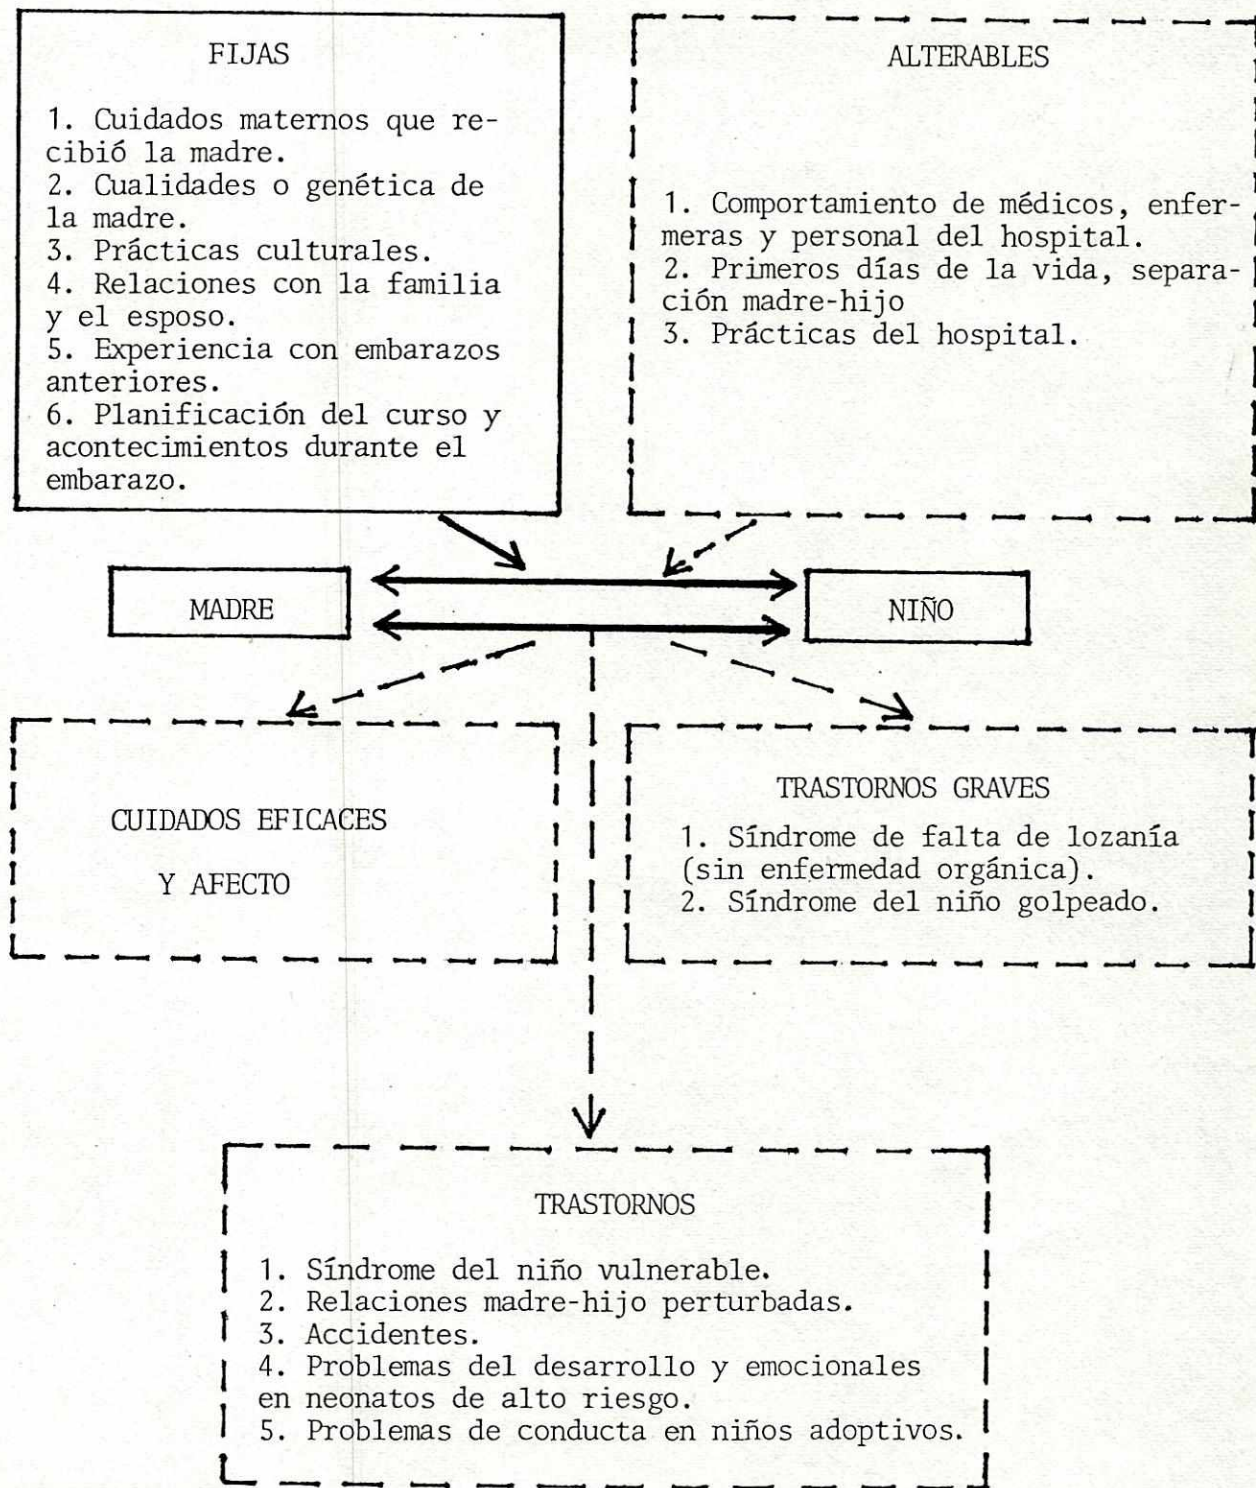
FIJAS

1. Cuidados maternos que recibió la madre.
2. Cualidades o genética de la madre.
3. Prácticas culturales.
4. Relaciones con la familia y el esposo.
5. Experiencia con embarazos anteriores.
6. Planificación del curso y acontecimientos durante el embarazo.

ALTERABLES

1. Comportamiento de médicos, enfermeras y personal del hospital.
2. Primeros días de la vida, separación madre-hijo
3. Prácticas del hospital.

MADRE

NIÑO

CUIDADOS EFICACES

Y AFECTO

TRASTORNOS GRAVES

1. Síndrome de falta de lozanía (sin enfermedad orgánica).
2. Síndrome del niño golpeado.

TRASTORNOS

1. Síndrome del niño vulnerable.
2. Relaciones madre-hijo perturbadas.
3. Accidentes.
4. Problemas del desarrollo y emocionales en neonatos de alto riesgo.
5. Problemas de conducta en niños adoptivos.